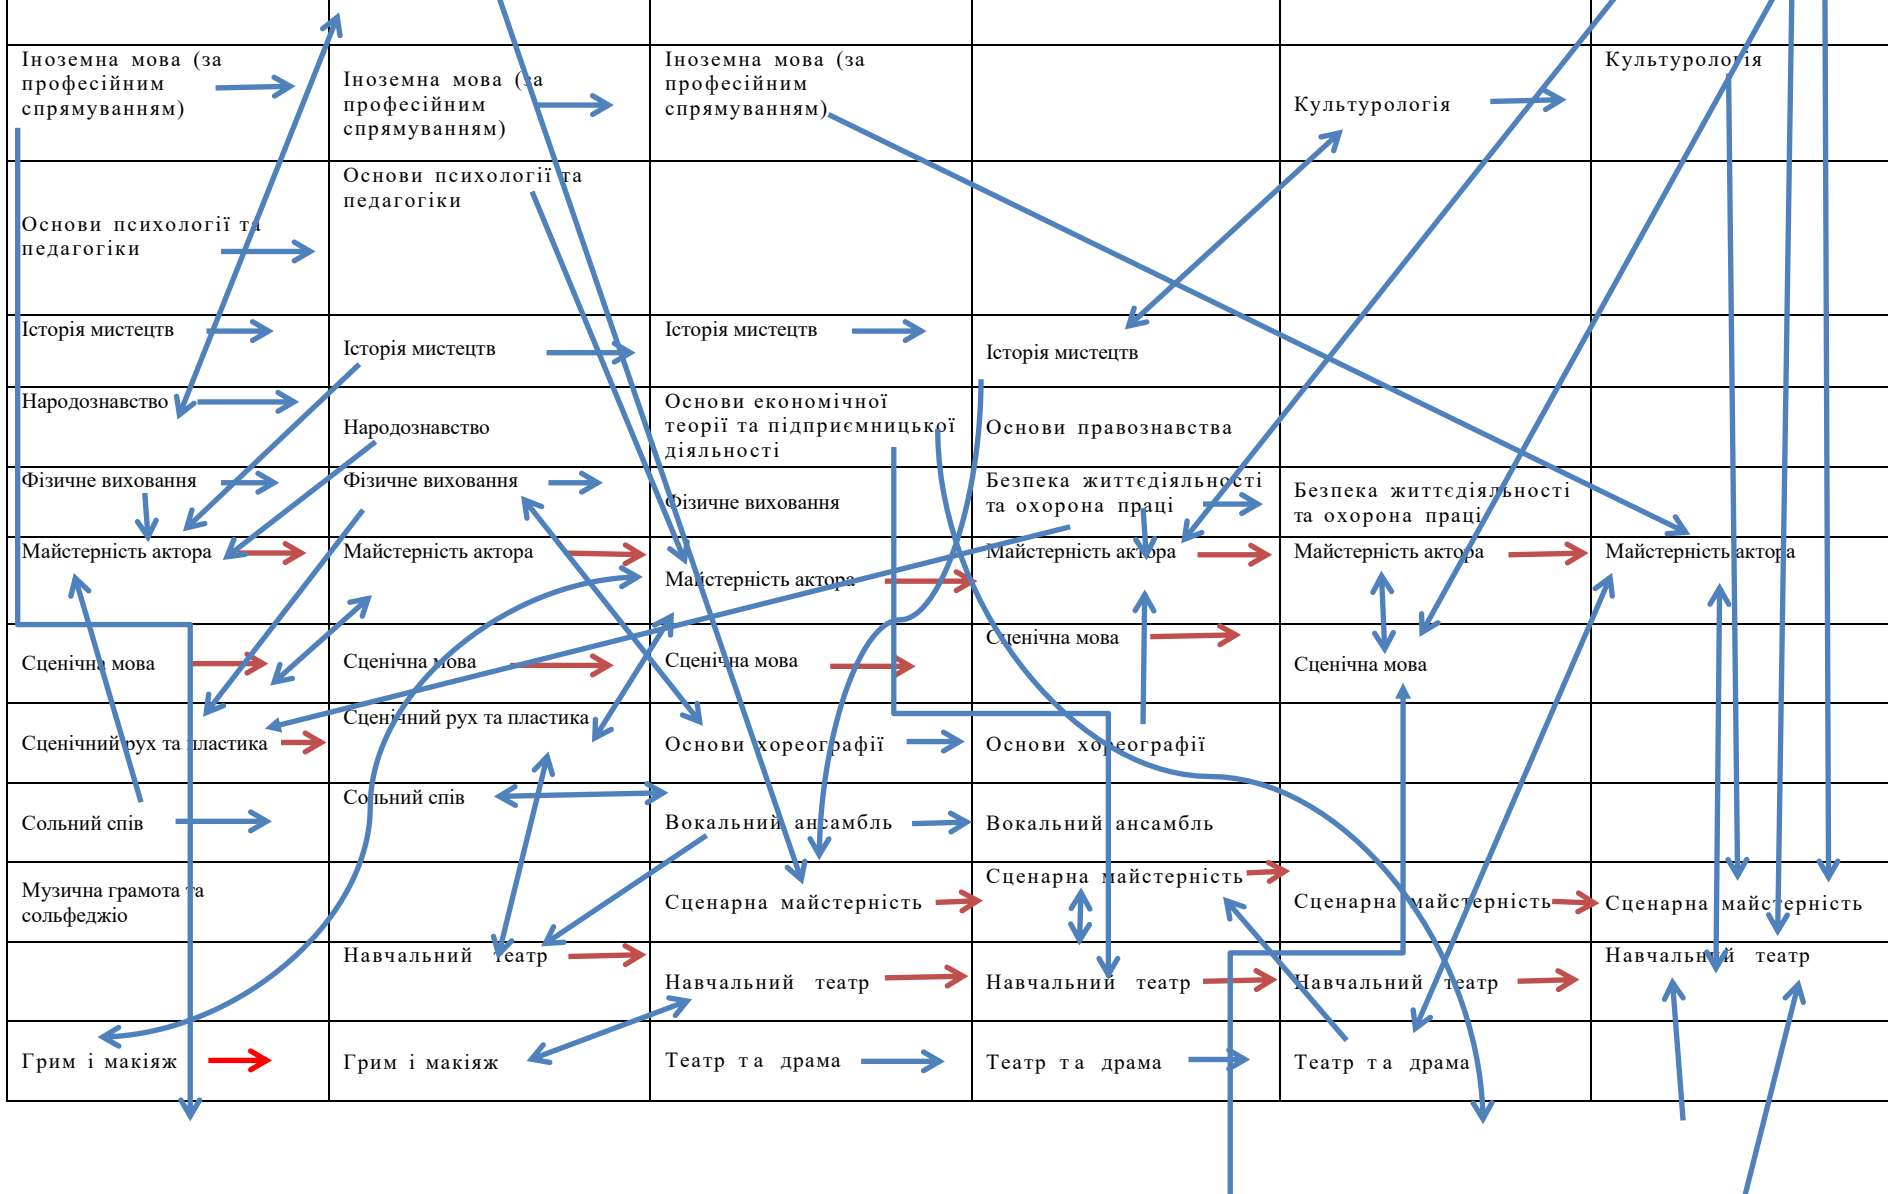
| Іноземна мова (за професійним спрямуванням) | Іноземна мова (за професійним спрямуванням) | Іноземна мова (за професійним спрямуванням) | | Культурологія | Культурологія |
|---|---|---|---|---|---|
| Основи психології та педагогіки | Основи психології та педагогіки | | | | |
| Історія мистецтв | Історія мистецтв | Історія мистецтв | Історія мистецтв | | |
| Народознавство | Народознавство | Основи економічної теорії та підприємницької діяльності | Основи правознавства | | |
| Фізичне виховання | Фізичне виховання | Фізичне виховання | Безпека життєдіяльності та охорона праці | Безпека життєдіяльності та охорона праці | |
| Майстерність актора | Майстерність актора | Майстерність актора | Майстерність актора | Майстерність актора | Майстерність актора |
| Сценічна мова | Сценічна мова | Сценічна мова | Сценічна мова | Сценічна мова | |
| Сценічний рух та пластика | Сценічний рух та пластика | Основи хореографії | Основи хореографії | | |
| Сольний спів | Сольний спів | Вокальний ансамбль | Вокальний ансамбль | | |
| Музична грамота та сольфеджіо | | Сценарна майстерність | Сценарна майстерність | Сценарна майстерність | Сценарна майстерність |
| | Навчальний театр | Навчальний театр | Навчальний театр | Навчальний театр | Навчальний театр |
| Грим і макіяж | Грим і макіяж | Театр та драма | Театр та драма | Театр та драма | |